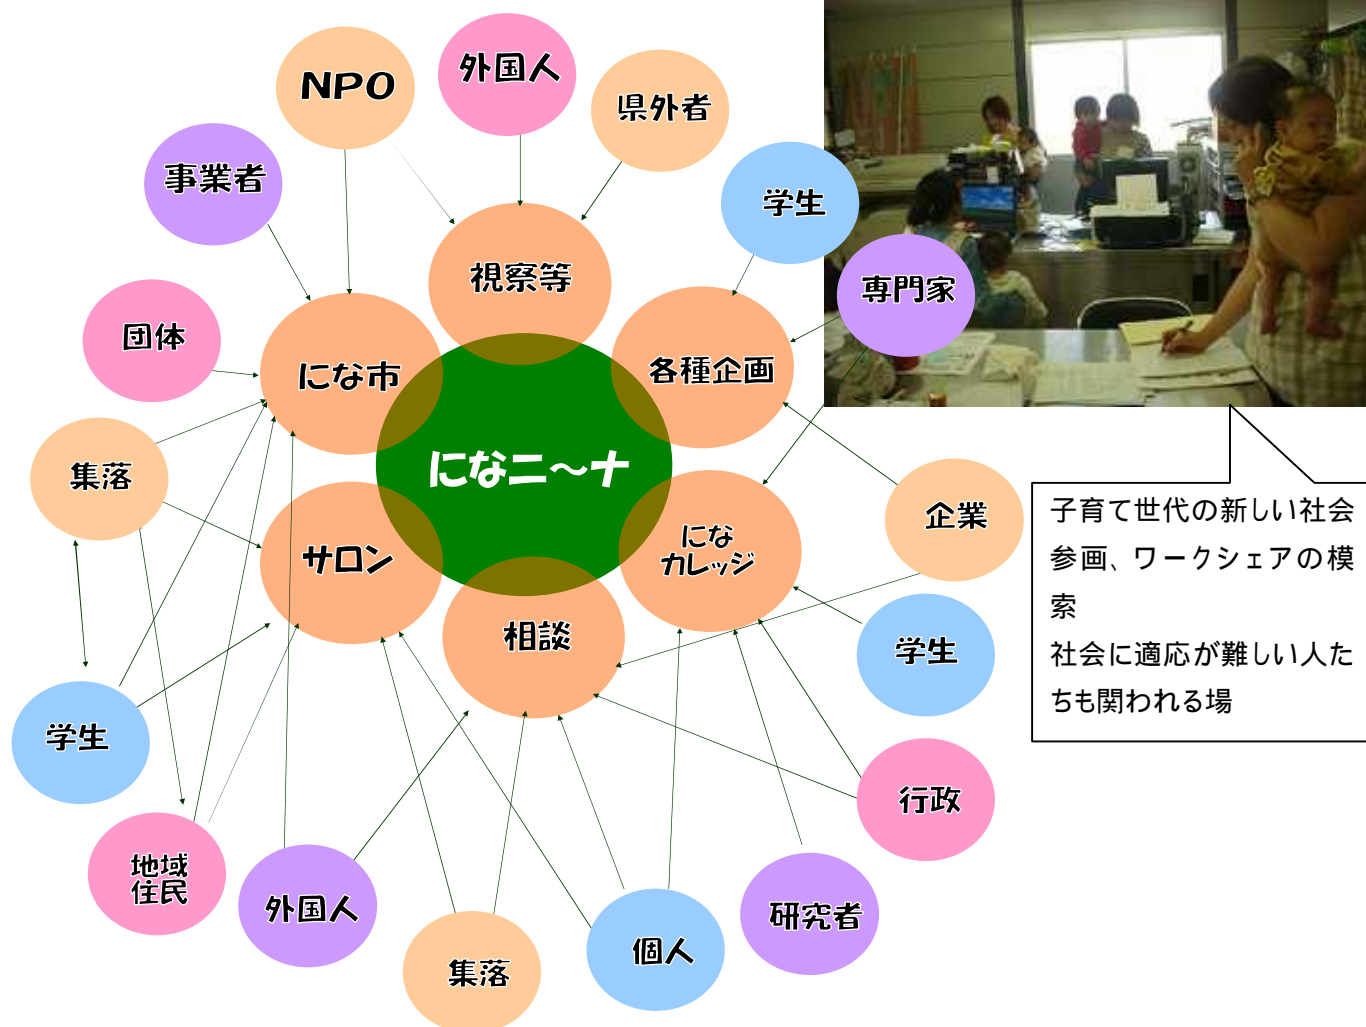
NPO
外国人
県外者
事業者
学生
視察等
専門家
団体
にな市
各種企画
集落
になニ～ナ
企業
サロン
にな
カレッジ
相談
学生
学生
行政
地域
住民
外国人
集落
個人
研究者

子育て世代の新しい社会参画、ワークシェアの模索
社会に適応が難しい人たちも関われる場